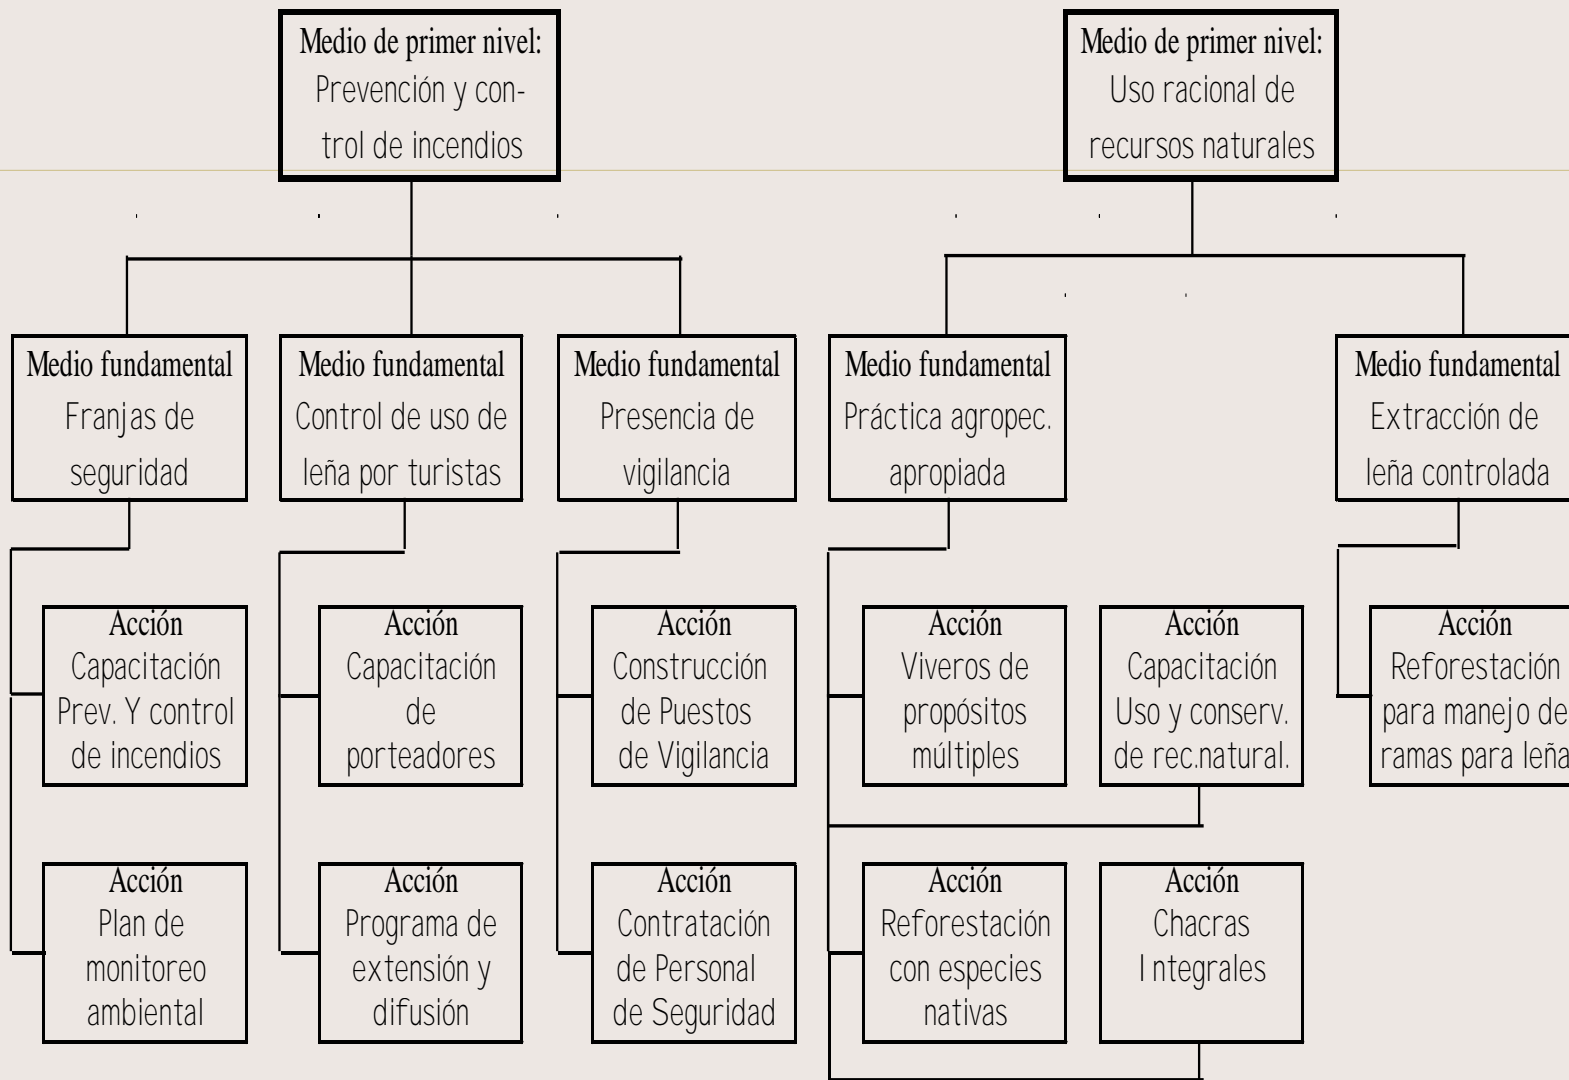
Medio de primer nivel:
Prevención y control de incendios

Medio de primer nivel:
Uso racional de recursos naturales

Medio fundamental
Franjas de seguridad

Medio fundamental
Control de uso de leña por turistas

Medio fundamental
Presencia de vigilancia

Medio fundamental
Práctica agropec. apropiada

Medio fundamental
Extracción de leña controlada

Acción
Capacitación Prev. Y control de incendios

Acción
Capacitación de porteadores

Acción
Construcción de Puestos de Vigilancia

Acción
Viveros de propósitos múltiples

Acción
Capacitación Uso y conserv. de rec.natural.

Acción
Reforestación para manejo de ramas para leña

Acción
Plan de monitoreo ambiental

Acción
Programa de extensión y difusión

Acción
Contratación de Personal de Seguridad

Acción
Reforestación con especies nativas

Acción
Chacras Integrales